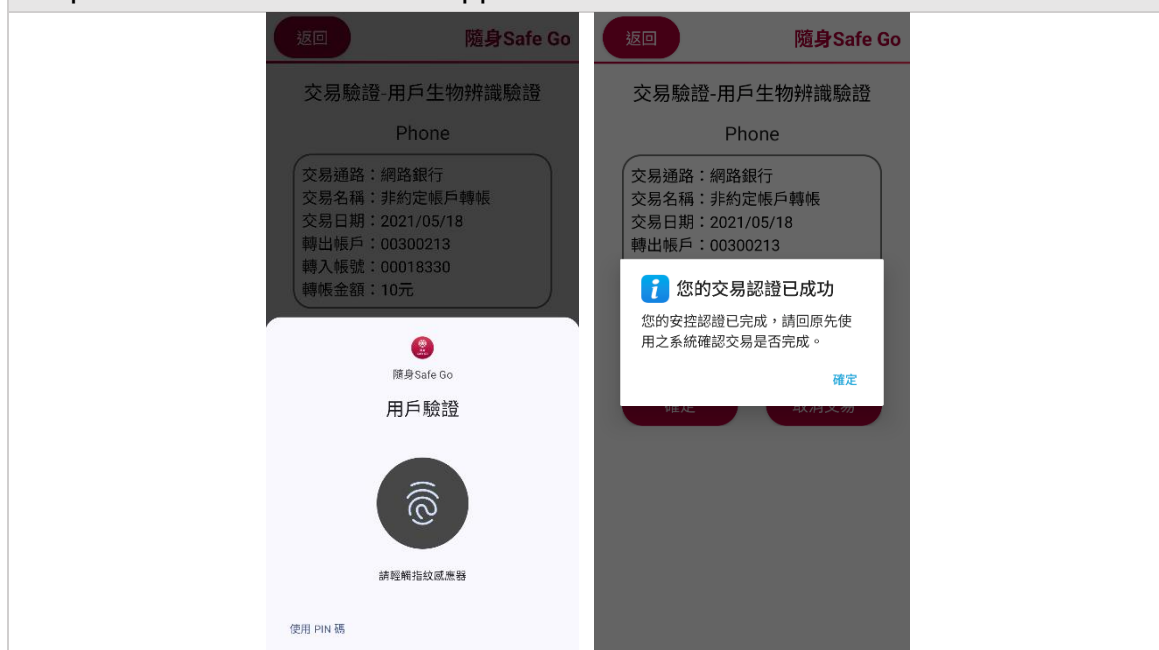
返回 隨身Safe Go

交易驗證-用戶生物辨識驗證

Phone

交易通路：網路銀行
交易名稱：非約定帳戶轉帳
交易日期：2021/05/18
轉出帳戶：00300213
轉入帳號：00018330
轉帳金額：10元

隨身Safe Go

用戶驗證

請輕觸指紋感應器

使用 PIN 碼

返回 隨身Safe Go

交易驗證-用戶生物辨識驗證

Phone

交易通路：網路銀行
交易名稱：非約定帳戶轉帳
交易日期：2021/05/18
轉出帳戶：00300213

您的交易認證已成功

您的安控認證已完成，請回原先使用之系統確認交易是否完成。

確定

確定 取消交易